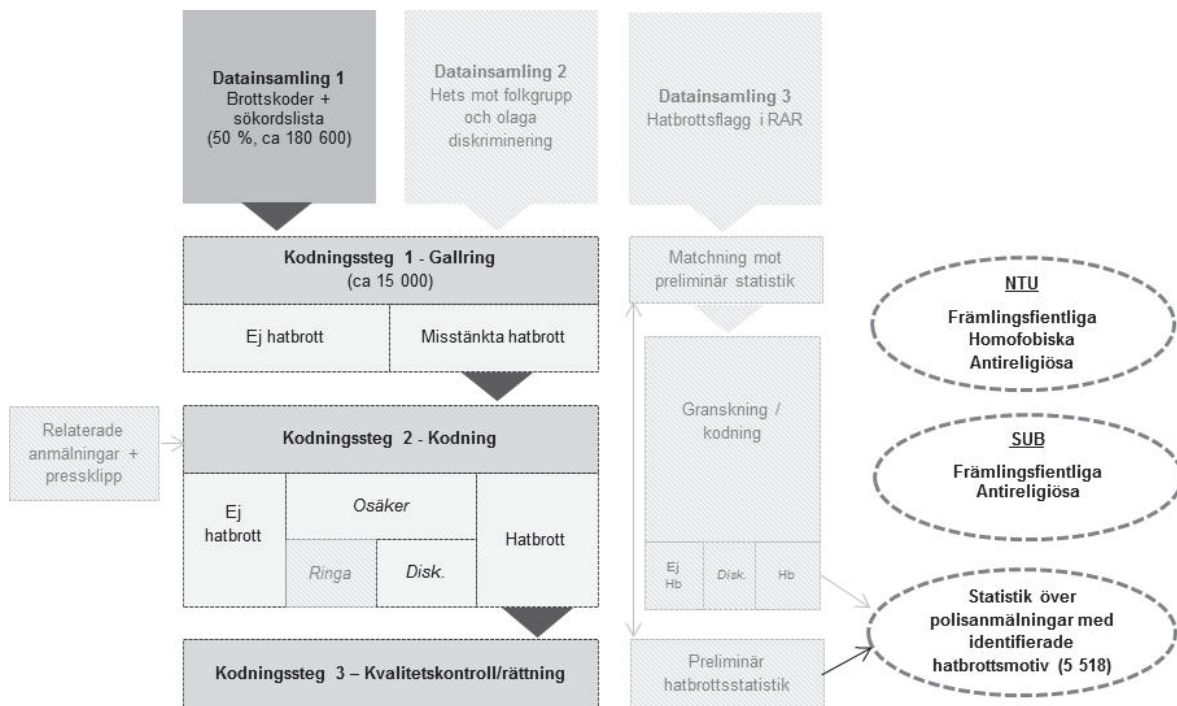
**Datainsamling 1**
Brottskoder + sökordslista
(50 %, ca 180 600)

**Datainsamling 2**
Hets mot folkgrupp och olaga diskriminering

**Datainsamling 3**
Hatbrottsflagg i RAR

**Kodningssteg 1** - **Gallring**
(ca 15 000)

Ej hatbrott

Misstänkta hatbrott

Matchning mot preliminär statistik

**NTU**
**Främlingsfientliga**
**Homofobiska**
**Antireligiösa**

Relaterade anmälningar + pressklipp

**Kodningssteg 2** - **Kodning**

Ej hatbrott

*Osäker*

*Ringa*

*Disk.*

Hatbrott

Granskning / kodning

Ej Hb

Disk.

Hb

**SUB**
**Främlingsfientliga**
**Antireligiösa**

**Statistik över polisanmälningar med identifierade hatbrottsmotiv (5 518)**

**Kodningssteg 3 – Kvalitetskontroll/rättning**

Preliminär hatbrottsstatistik